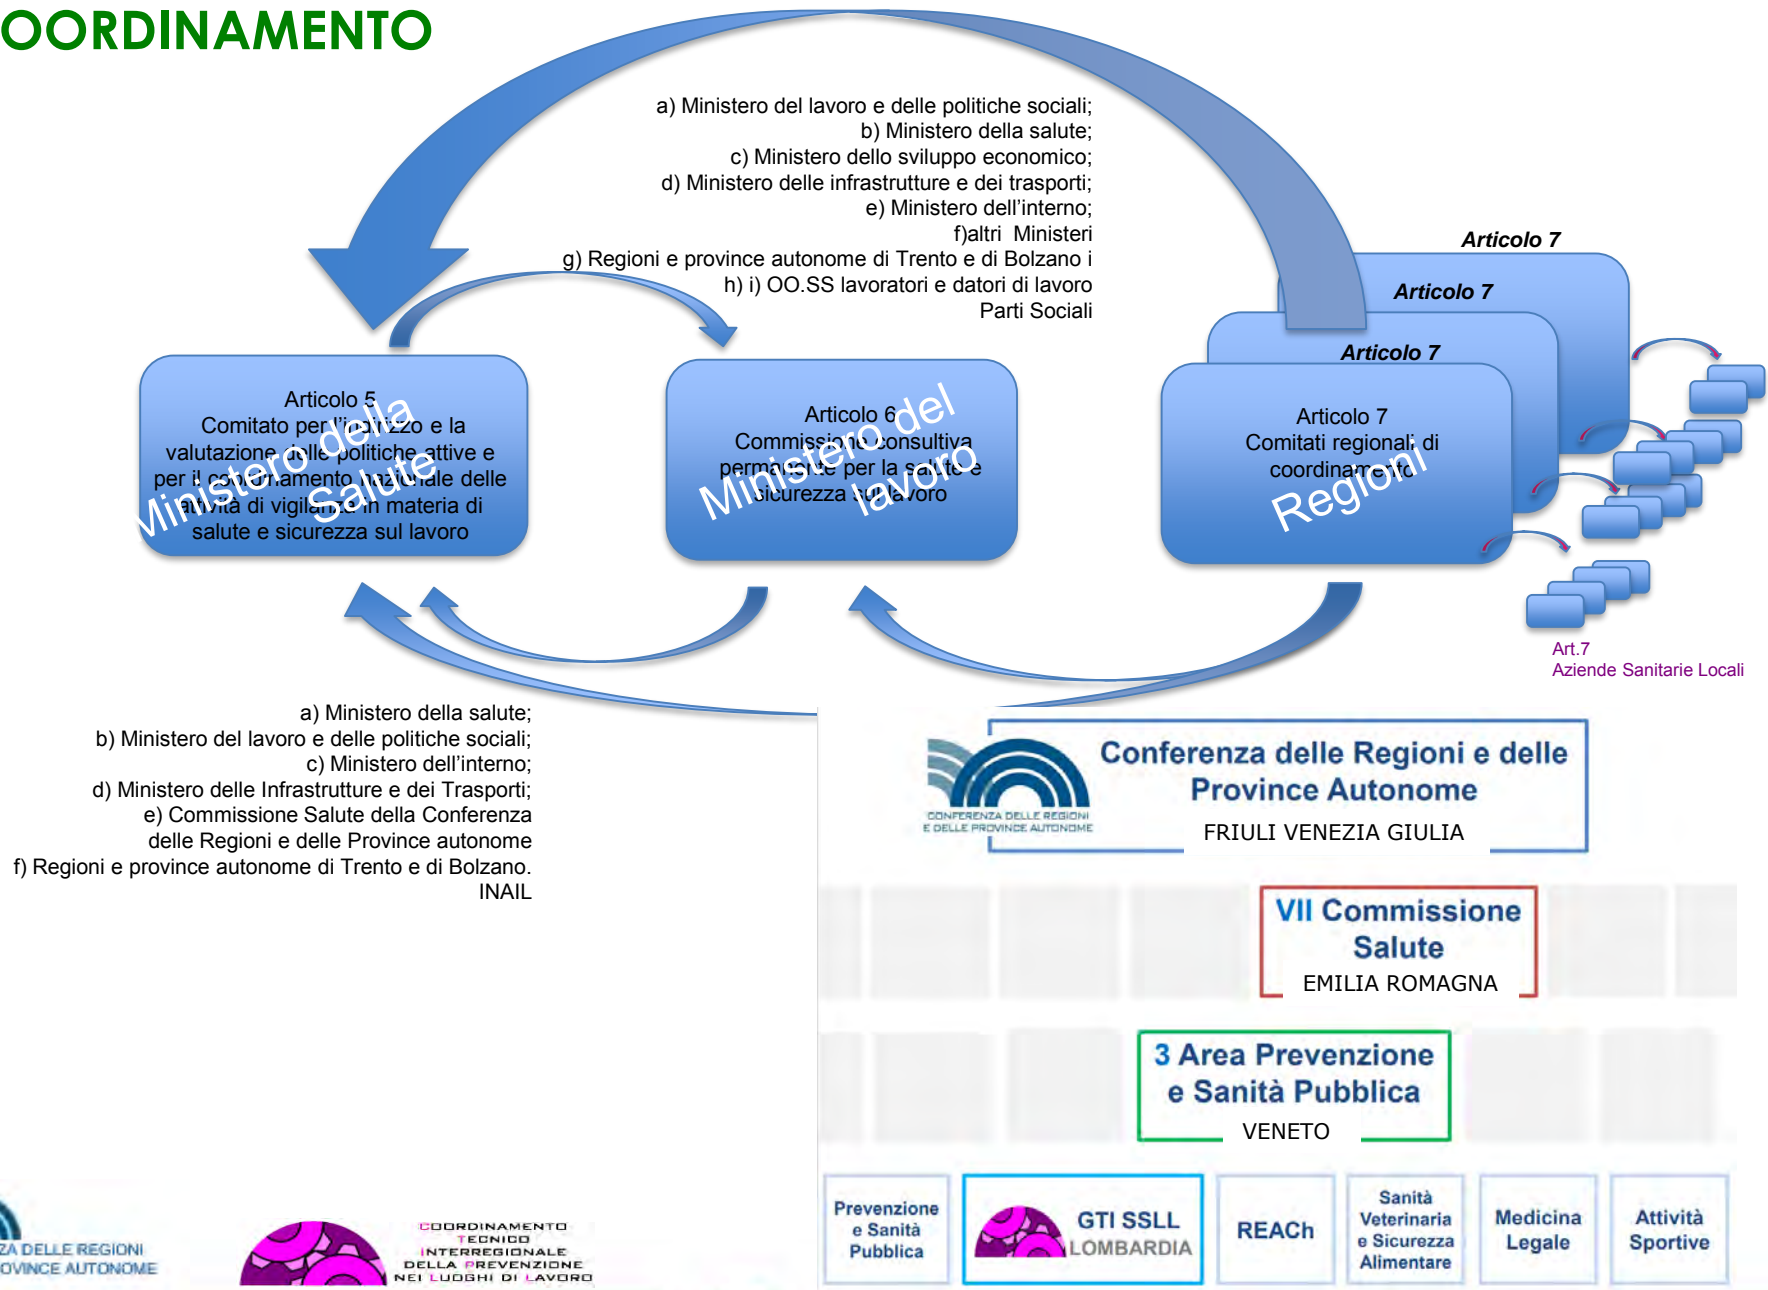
OORDINAMENTO

a) Ministero del lavoro e delle politiche sociali;
b) Ministero della salute;
c) Ministero dello sviluppo economico;
d) Ministero delle infrastrutture e dei trasporti;
e) Ministero dell'interno;
f)altri Ministeri
g) Regioni e province autonome di Trento e di Bolzano i
h) i) OO.SS lavoratori e datori di lavoro
Parti Sociali

Articolo 7
Articolo 7
Articolo 7

Articolo 5
Comitato per l'indirizzo e la valutazione delle politiche attive e per il coordinamento nazionale delle attività di vigilanza in materia di salute e sicurezza sul lavoro
Ministero della Salute

Articolo 6
Commissione consultiva permanente per la salute e sicurezza sul lavoro
Ministero del lavoro

Articolo 7
Comitati regionali di coordinamento
Regioni

Art.7
Aziende Sanitarie Locali

a) Ministero della salute;
b) Ministero del lavoro e delle politiche sociali;
c) Ministero dell'interno;
d) Ministero delle Infrastrutture e dei Trasporti;
e) Commissione Salute della Conferenza delle Regioni e delle Province autonome
f) Regioni e province autonome di Trento e di Bolzano.
INAIL

CONFERENZA DELLE REGIONI E DELLE PROVINCE AUTONOME
Conferenza delle Regioni e delle Province Autonome
FRIULI VENEZIA GIULIA

VII Commissione Salute
EMILIA ROMAGNA

3 Area Prevenzione e Sanità Pubblica
VENETO

Prevenzione e Sanità Pubblica
GTI SSLL
LOMBARDIA
REACh
Sanità Veterinaria e Sicurezza Alimentare
Medicina Legale
Attività Sportive

ZA DELLE REGIONI
OVINCE AUTONOME

COORDINAMENTO TECNICO INTERREGIONALE DELLA PREVENZIONE NEI LUOGHI DI LAVORO